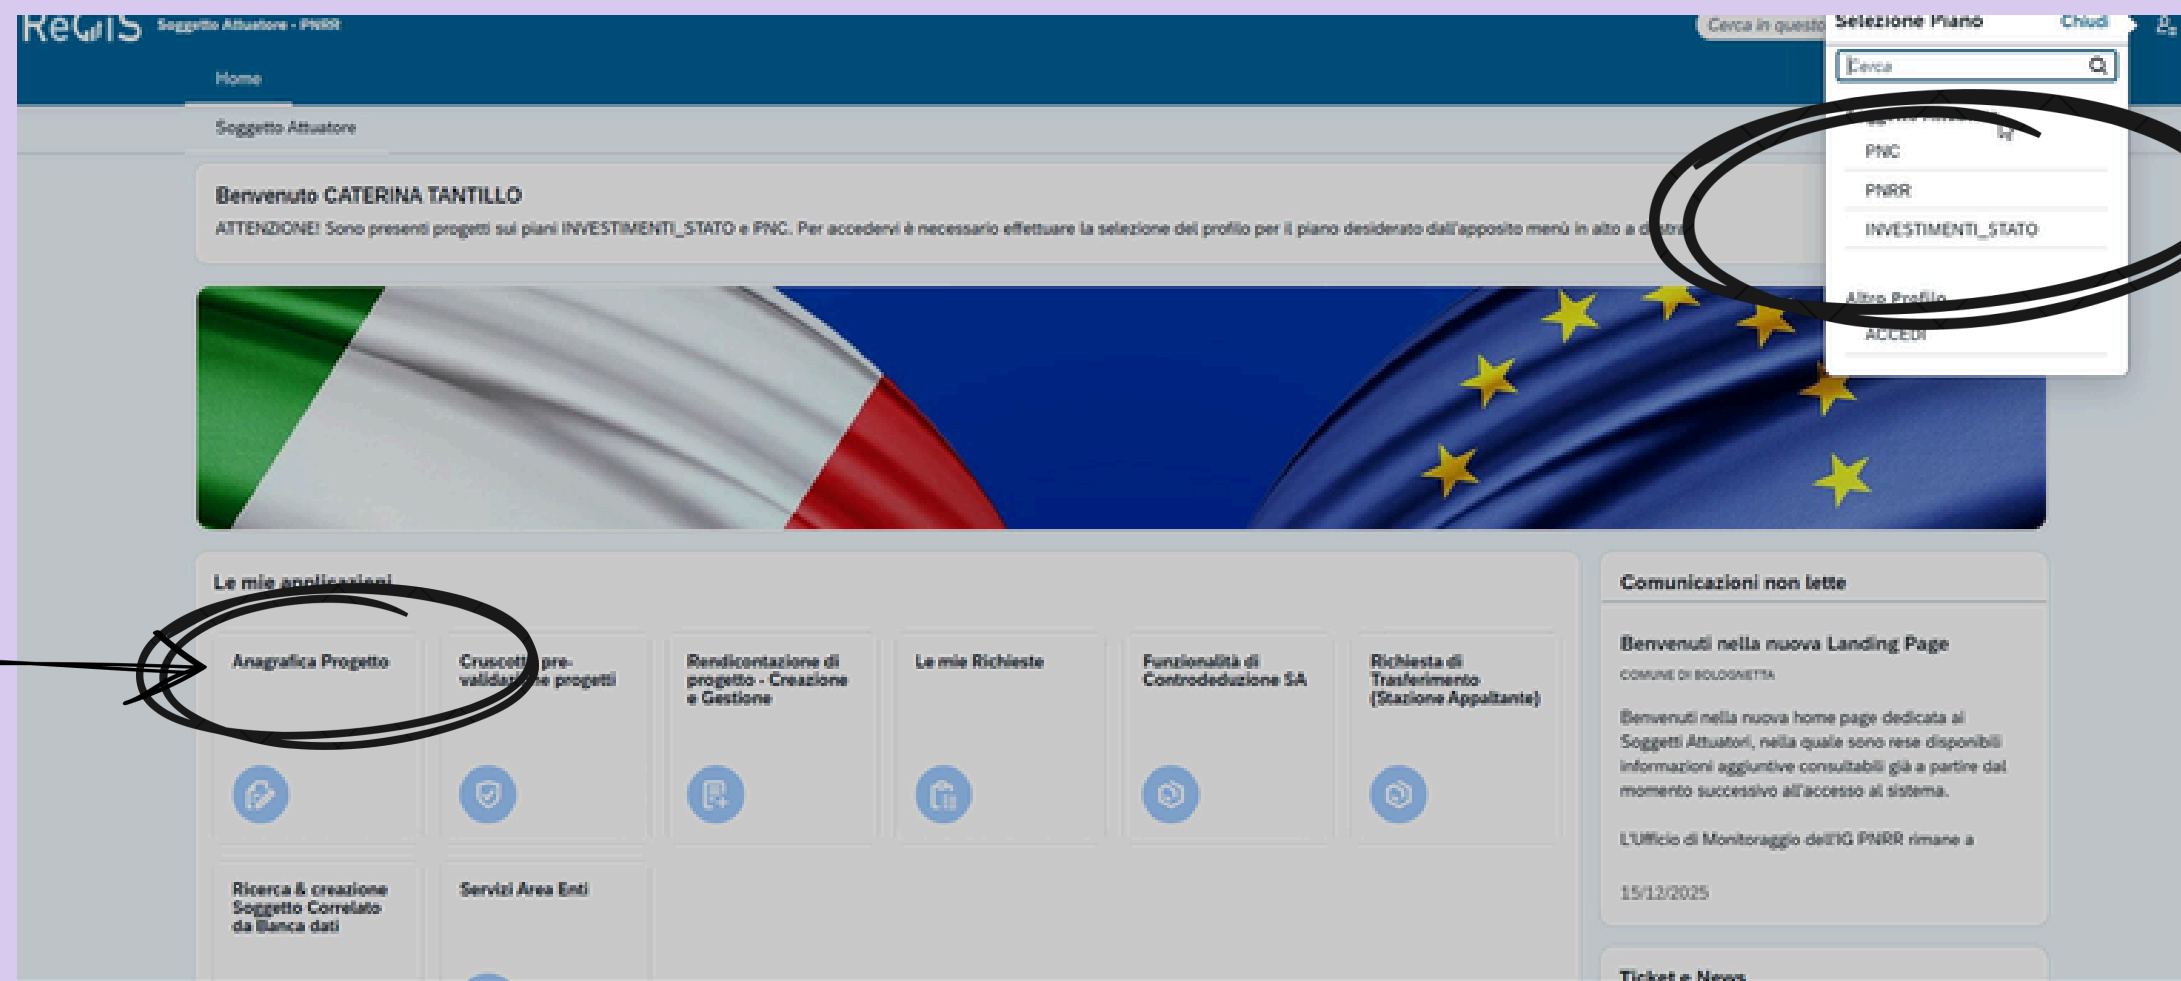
ReGiS Soggetto Attuatore - PNRR

Home

Soggetto Attuatore

Cerca in questo

Selezione Piano Chiudi

Cerca

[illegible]

PNC

PNRR

INVESTIMENTI_STATO

Altro Profilo

ACCEDI

Benvenuto CATERINA TANTILLO

ATTENZIONE! Sono presenti progetti sui piani INVESTIMENTI_STATO e PNC. Per accedervi è necessario effettuare la selezione del profilo per il piano desiderato dall'apposito menù in alto a destra

Le mie applicazioni

Anagrafica Progetto

Cruscotto pre-validazione progetti

Rendicontazione di progetto - Creazione e Gestione

Le mie Richieste

Funzionalità di Controdeduzione SA

Richiesta di Trasferimento (Stazione Appaltante)

Ricerca & creazione Soggetto Correlato da Banca dati

Servizi Area Enti

Comunicazioni non lette

Benvenuti nella nuova Landing Page

COMUNE DI BOLOGNETTA

Benvenuti nella nuova home page dedicata ai Soggetti Attuatori, nella quale sono rese disponibili informazioni aggiuntive consultabili già a partire dal momento successivo all'accesso al sistema.

L'Ufficio di Monitoraggio dell'IG PNRR rimane a

15/12/2025

Ticket e News